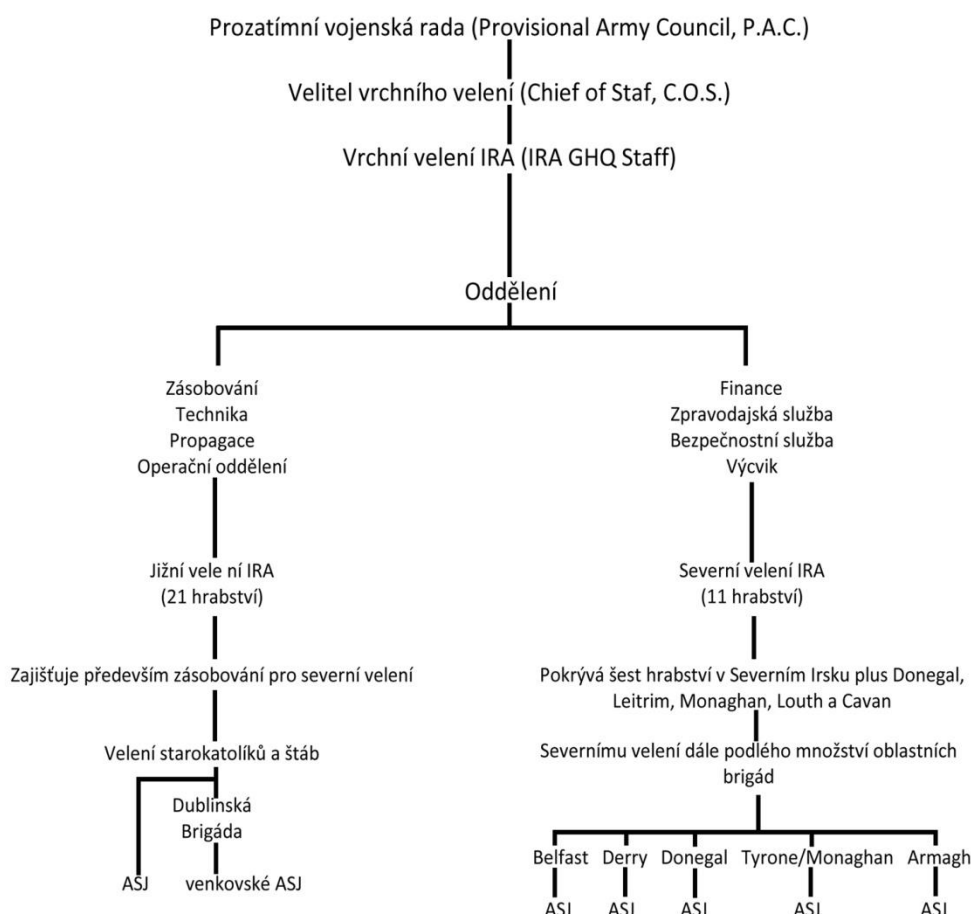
Prozatímní vojenská rada (Provisional Army Council, P.A.C.)

Velitel vrchního velení (Chief of Staf, C.O.S.)

Vrchní velení IRA (IRA GHQ Staff)

Oddělení

Zásobování
Technika
Propagace
Operační oddělení

Jižní vele ní IRA
(21 hrabství)

Zajišťuje především zásobování pro severní velení

Velení starokatolíků a štáb

Dublinská
Brigáda

ASJ

venkovské ASJ

Finance
Zpravodajská služba
Bezpečnostní služba
Výcvik

Severní velení IRA
(11 hrabství)

Pokrývá šest hrabství v Severním Irsku plus Donegal, Leitrim, Monaghan, Louth a Cavan

Severnímu velení dále podléhá množství oblastních brigád

Belfast

Derry

Donegal

Tyrone/Monaghan

Armagh

ASJ

ASJ

ASJ

ASJ

ASJ